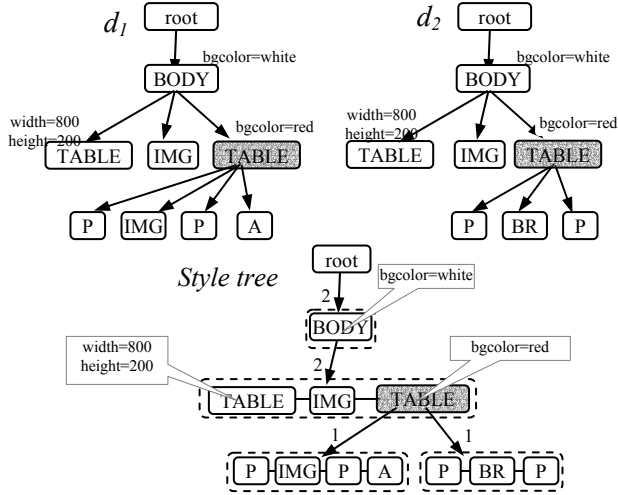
$d_1$

root

bgcolor=white

BODY

width=800
height=200

TABLE

IMG

bgcolor=red

TABLE

P

IMG

P

A

$d_2$

root

bgcolor=white

BODY

width=800
height=200

TABLE

IMG

bgcolor=red

TABLE

P

BR

P

Style tree

root

2

bgcolor=white

BODY

width=800
height=200

2

bgcolor=red

TABLE

IMG

TABLE

1

1

P

IMG

P

A

P

BR

P